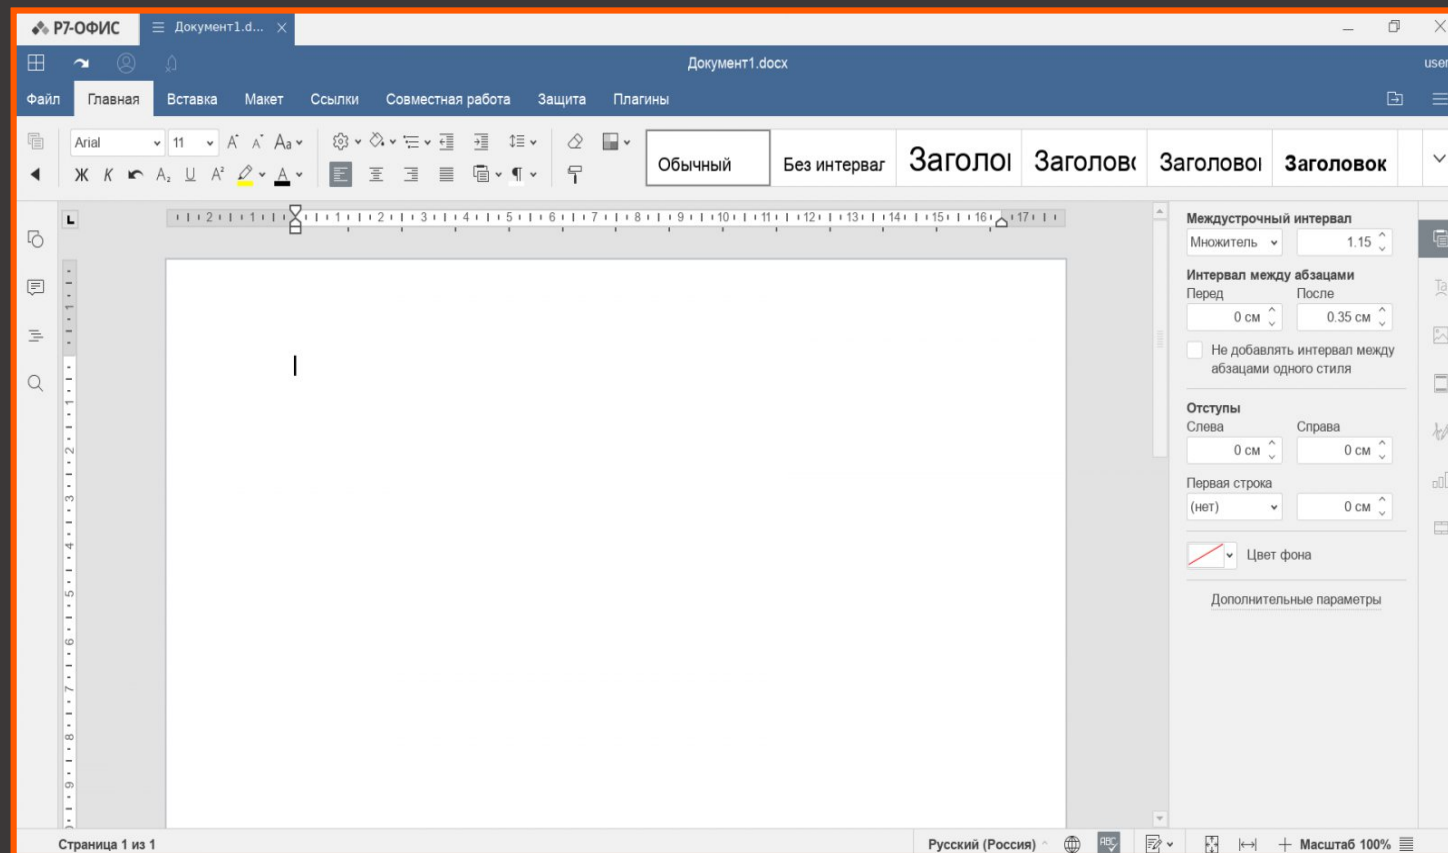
Р7-ОФИС
Документ1.d...
Документ1.docx
user
Файл Главная Вставка Макет Ссылки Совместная работа Защита Плагины
Arial 11
Обычный Без интервал Заголо Заголов Заголово Заголовок
Междустрочный интервал
Множитель 1.15
Интервал между абзацами
Перед После
0 см 0.35 см
Не добавлять интервал между абзацами одного стиля
Отступы
Слева Справа
0 см 0 см
Первая строка
(нет) 0 см
Цвет фона
Дополнительные параметры
Страница 1 из 1
Русский (Россия)
Масштаб 100%